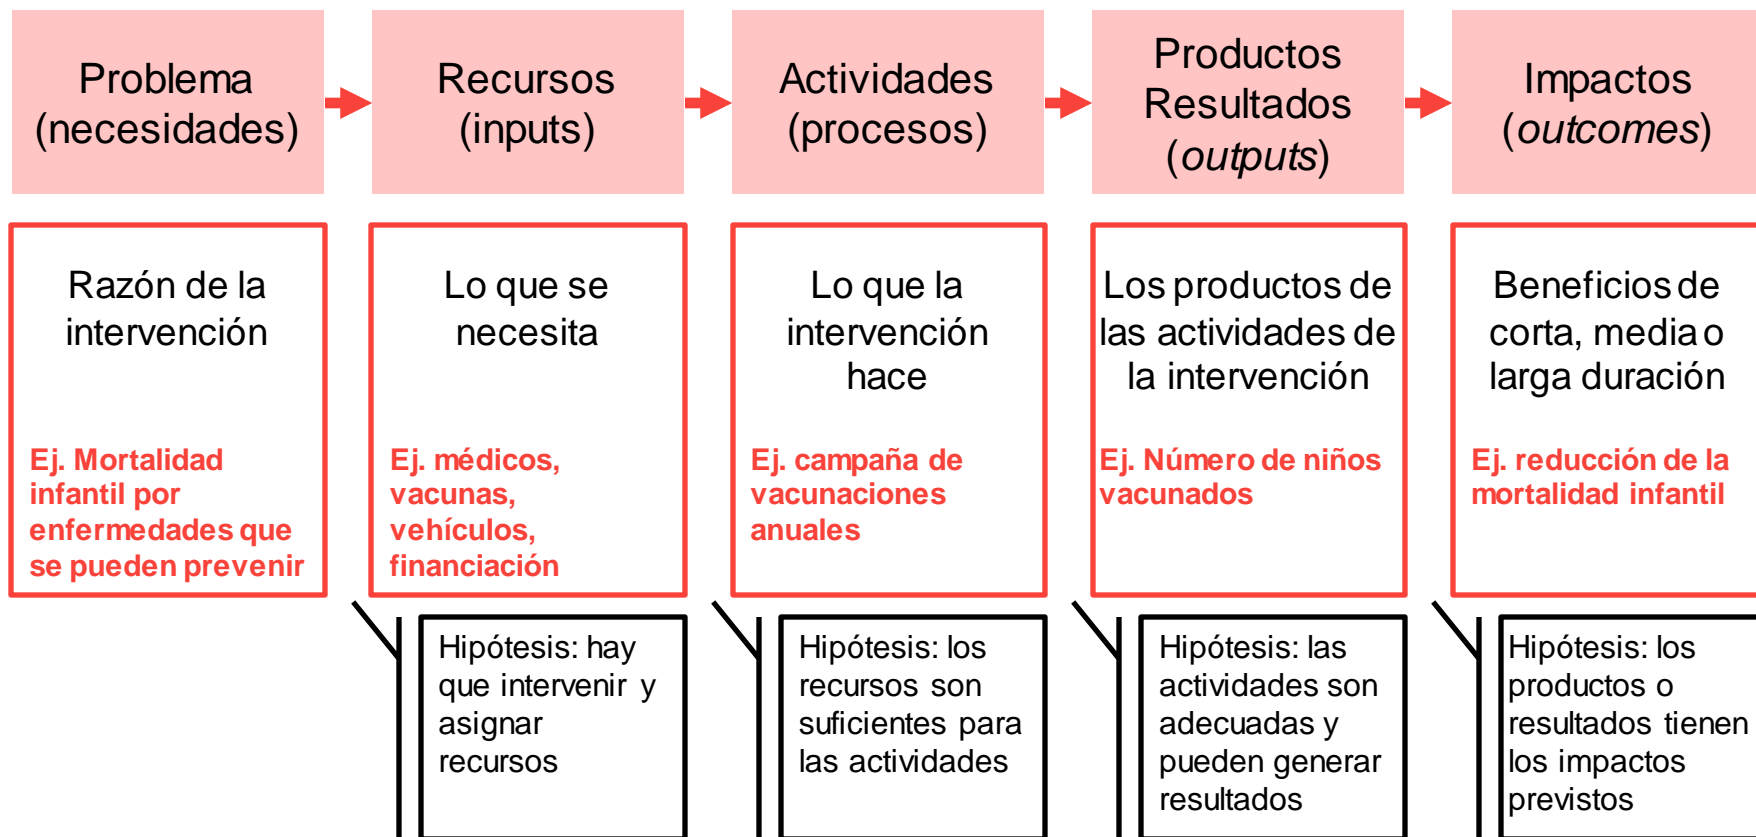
Problema (necesidades)

Recursos (inputs)

Actividades (procesos)

Productos Resultados (*outputs*)

Impactos (*outcomes*)

Razón de la intervención

Ej. Mortalidad infantil por enfermedades que se pueden prevenir

Lo que se necesita

Ej. médicos, vacunas, vehículos, financiación

Lo que la intervención hace

Ej. campaña de vacunaciones anuales

Los productos de las actividades de la intervención

Ej. Número de niños vacunados

Beneficios de corta, media o larga duración

Ej. reducción de la mortalidad infantil

Hipótesis: hay que intervenir y asignar recursos

Hipótesis: los recursos son suficientes para las actividades

Hipótesis: las actividades son adecuadas y pueden generar resultados

Hipótesis: los productos o resultados tienen los impactos previstos